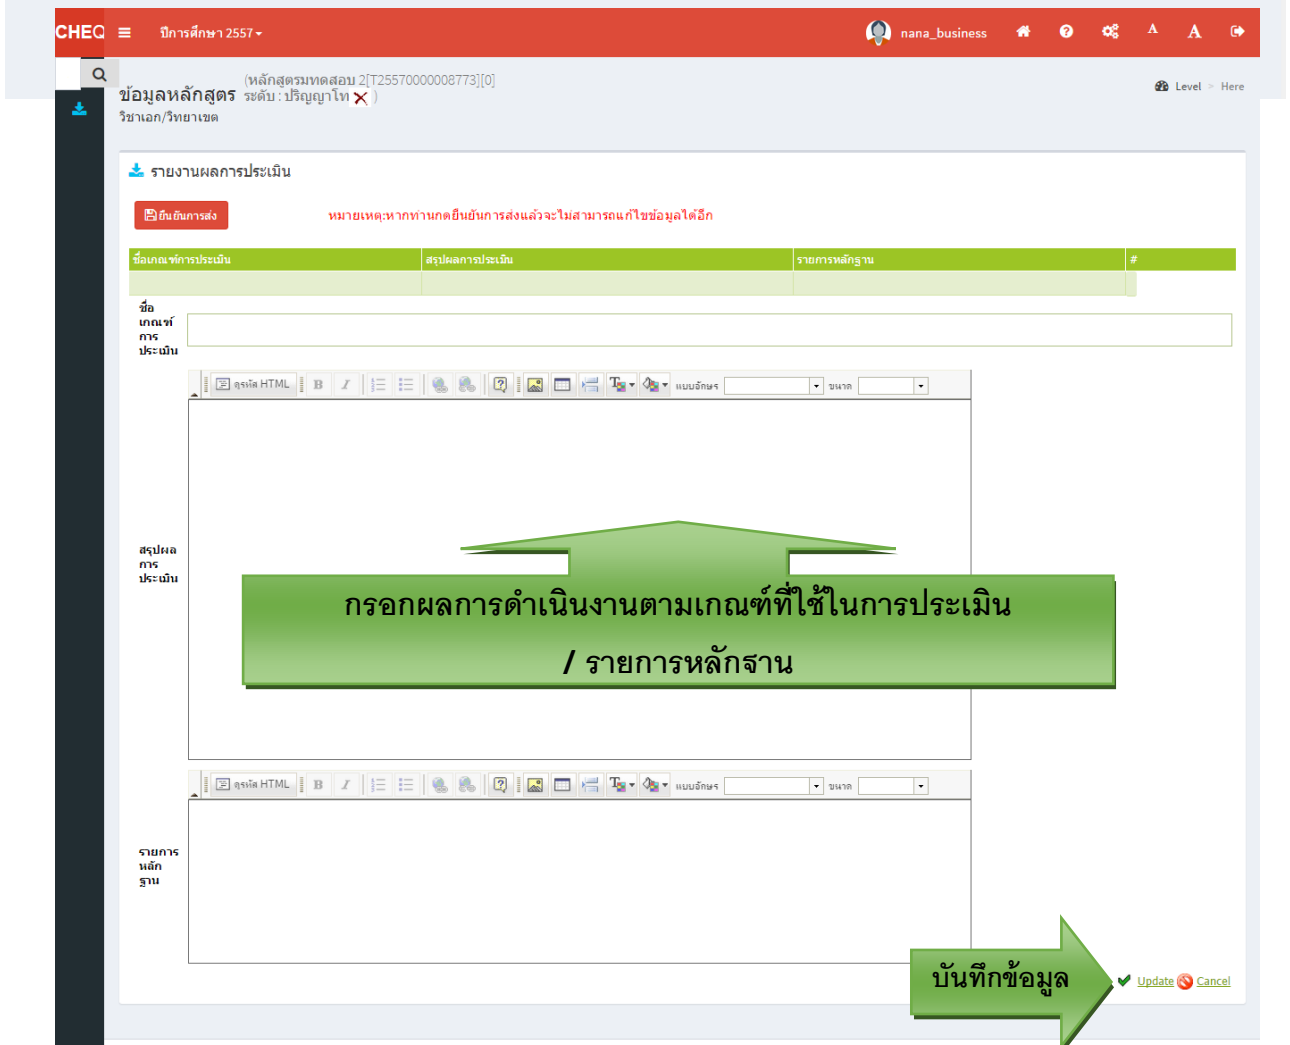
CHEQ ☰ ปีการศึกษา 2557 ▾

nana_business

ข้อมูลหลักสูตร (หลักสูตรทดสอบ 2[T25570000008773][0] ระดับ : ปริญญาโท )
วิชาเอก/วิทยาเขต

Level > Here

รายงานผลการประเมิน

ยืนยันการส่ง

หมายเหตุ:หากท่านกดยืนยันการส่งแล้วจะไม่สามารถแก้ไขข้อมูลได้อีก

| ชื่อเกณฑ์การประเมิน | สรุปผลการประเมิน | รายการหลักฐาน | # |
|---|---|---|---|
| | | | |

ชื่อเกณฑ์การประเมิน

ดูรหัส HTML B I แบบอักษร ขนาด

สรุปผลการประเมิน

กรอกผลการดำเนินงานตามเกณฑ์ที่ใช้ในการประเมิน / รายการหลักฐาน

ดูรหัส HTML B I แบบอักษร ขนาด

รายการหลักฐาน

บันทึกข้อมูล

Update Cancel